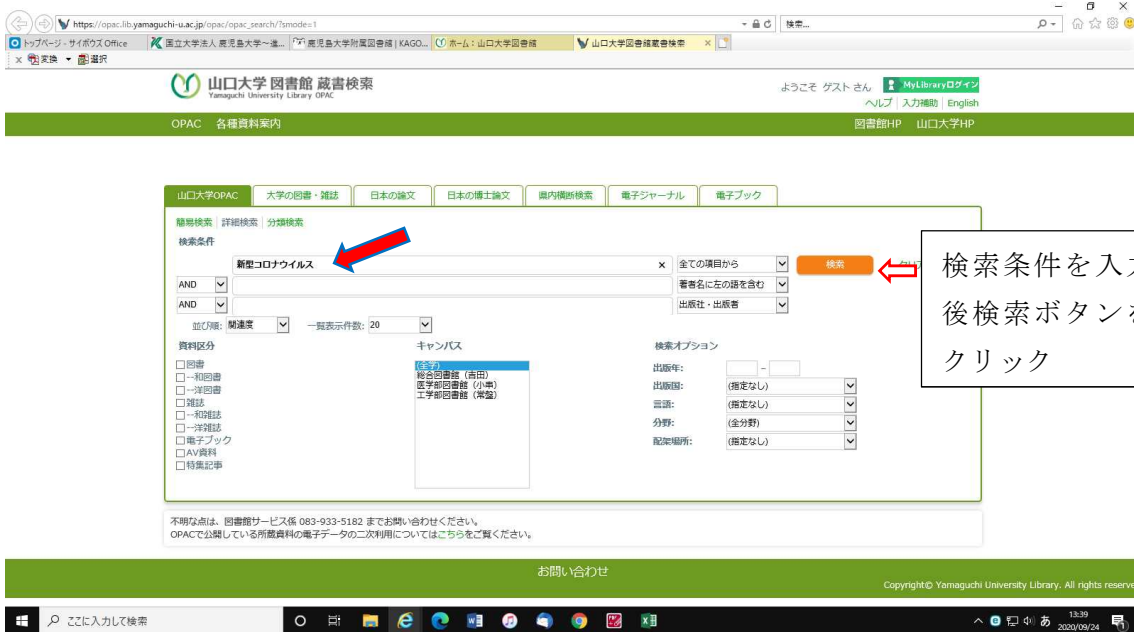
https://opac.lib.yamaguchi-u.ac.jp/opac/opac_search/?smode=1
検索...
トップページ - サイボウズ Office
国立大学法人 鹿児島大学～進...
鹿児島大学附属図書館 | KAGO...
ホーム：山口大学図書館
山口大学図書館蔵書検索
変換 選択

山口大学 図書館 蔵書検索
Yamaguchi University Library OPAC
ようこそ ゲスト さん
MyLibraryログイン
ヘルプ | 入力補助 | English

OPAC 各種資料案内
図書館HP 山口大学HP

山口大学OPAC | 大学の図書・雑誌 | 日本の論文 | 日本の博士論文 | 県内横断検索 | 電子ジャーナル | 電子ブック

簡易検索 | 詳細検索 | 分類検索
検索条件
新型コロナウイルス ×
全ての項目から
検索
AND
著者名に左の語を含む
AND
出版社・出版者
並び順: 関連度
一覧表示件数: 20

資料区分
□図書
□…和図書
□…洋図書
□雑誌
□…和雑誌
□…洋雑誌
□電子ブック
□AV資料
□特集記事

キャンパス
(全て)
総合図書館（吉田）
医学部図書館（小串）
工学部図書館（常盤）

検索オプション
出版年: -
出版国: (指定なし)
言語: (指定なし)
分野: (全分野)
配架場所: (指定なし)

検索条件を入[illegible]
後検索ボタン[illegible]
クリック

不明な点は、図書館サービス係 083-933-5182 までお問い合わせください。
OPACで公開している所蔵資料の電子データの二次利用についてはこちらをご覧ください。

お問い合わせ
Copyright© Yamaguchi University Library. All rights reserve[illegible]

ここに入力して検索
13:39
2020/09/24